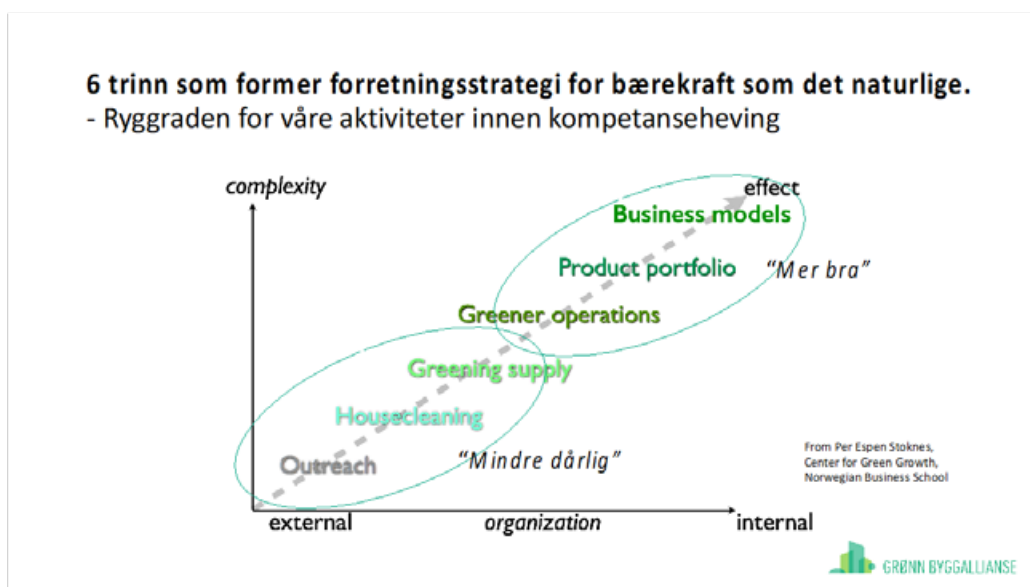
6 trinn som former forretningsstrategi for bærekraft som det naturlige.
- Ryggraden for våre aktiviteter innen kompetanseheving

complexity

effect

Business models

Product portfolio

"Mer bra"

Greener operations

Greening supply

Housecleaning

Outreach

"Mindre dårlig"

From Per Espen Stoknes, Center for Green Growth, Norwegian Business School

external

organization

internal

GRØNN BYGGALLIANSE